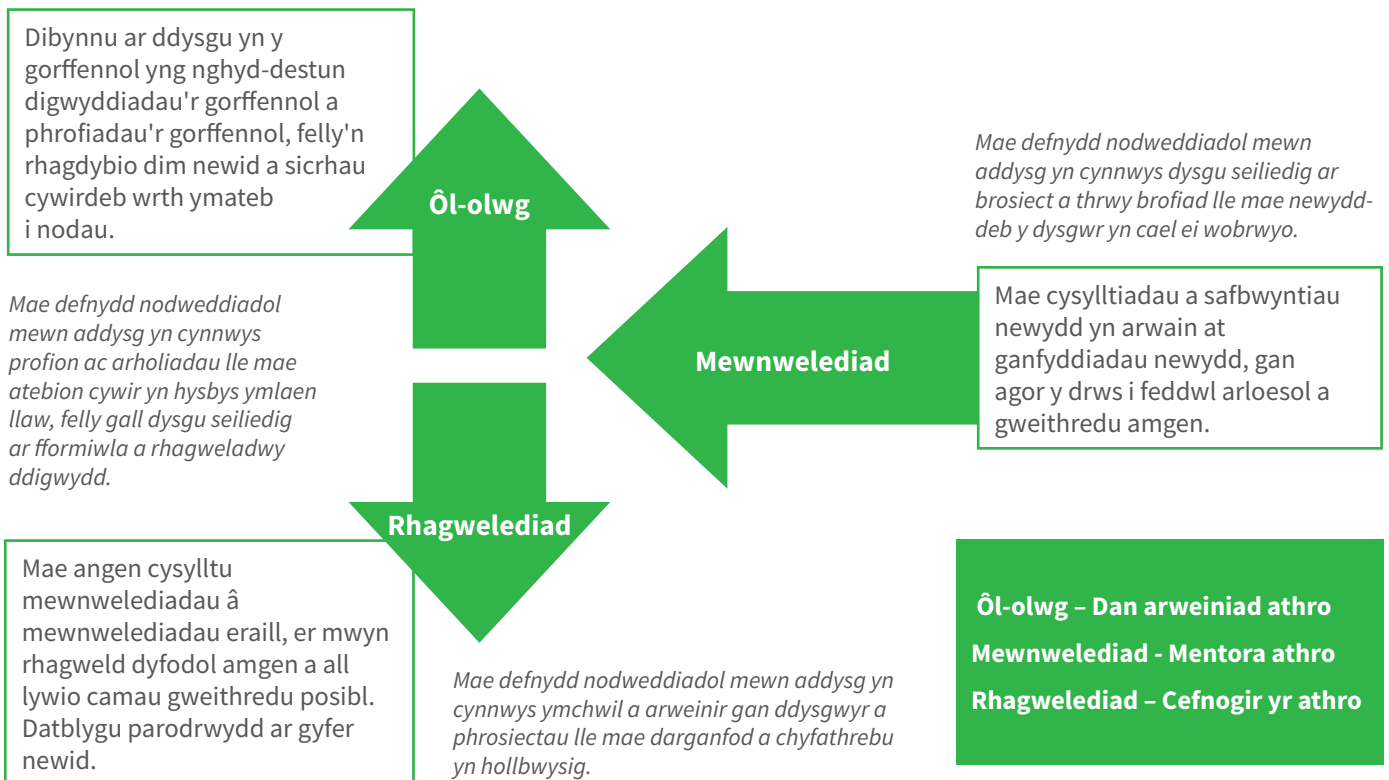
Dibynnu ar ddysgu yn y gorffennol yng nghyd-destun digwyddiadau'r gorffennol a phrofiadau'r gorffennol, felly'n rhagdybio dim newid a sicrhau cywirdeb wrth ymateb i nodau.

Ôl-olwg

Mae defnydd nodweddiadol mewn addysg yn cynnwys dysgu seiliedig ar brosiect a thrwy brofiad lle mae newydd-deb y dysgwr yn cael ei wobrwyo.

Mae defnydd nodweddiadol mewn addysg yn cynnwys profion ac arholiadau lle mae atebion cywir yn hysbys ymlaen llaw, felly gall dysgu seiliedig ar fformiwla a rhagweladwy ddigwydd.

Mewnwelediad

Mae cysylltiadau a safbwyntiau newydd yn arwain at ganfyddiadau newydd, gan agor y drws i feddwl arloesol a gweithredu amgen.

Rhagwelediad

Mae angen cysylltu mewnwelediadau â mewnwelediadau eraill, er mwyn rhagweld dyfodol amgen a all lywio camau gweithredu posibl. Datblygu parodrwydd ar gyfer newid.

Mae defnydd nodweddiadol mewn addysg yn cynnwys ymchwil a arweinir gan ddysgwyr a phrosiectau lle mae darganfod a chyfathrebu yn hollbwysig.

Ôl-olwg – Dan arweiniad athro
Mewnwelediad - Mentora athro
Rhagwelediad – Cefnogir yr athro